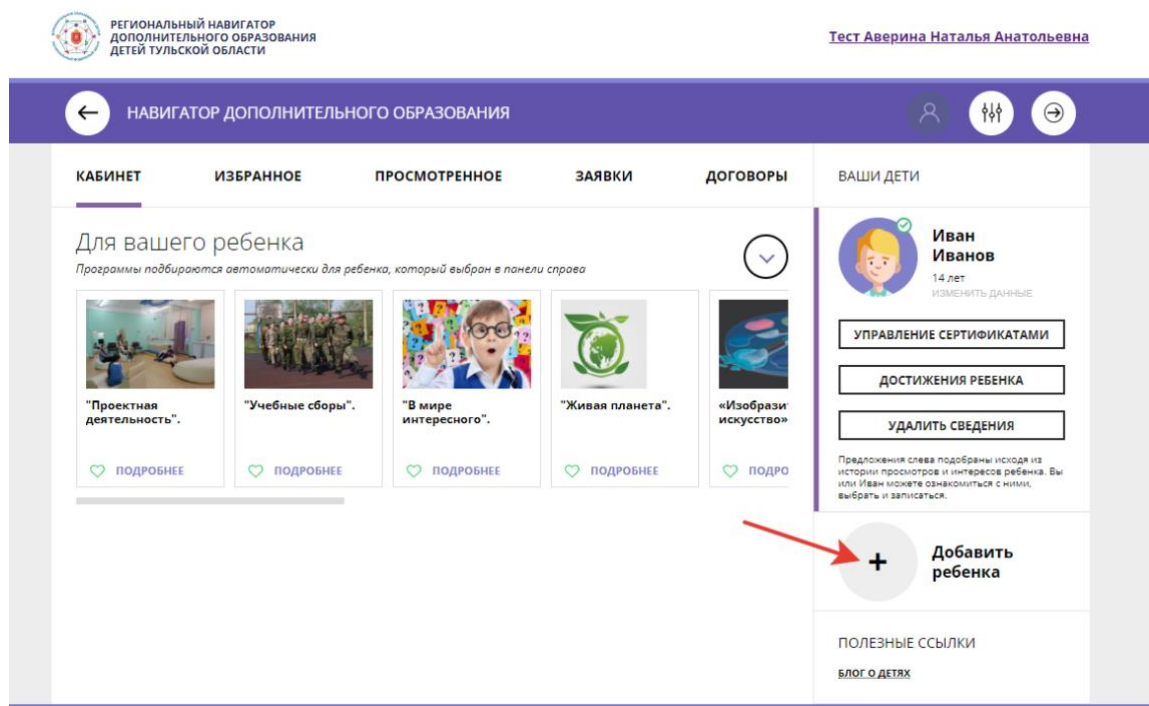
РЕГИОНАЛЬНЫЙ НАВИГАТОР ДОПОЛНИТЕЛЬНОГО ОБРАЗОВАНИЯ ДЕТЕЙ ТУЛЬСКОЙ ОБЛАСТИ

Тест Аверина Наталья Анатольевна

НАВИГАТОР ДОПОЛНИТЕЛЬНОГО ОБРАЗОВАНИЯ

КАБИНЕТ ИЗБРАННОЕ ПРОСМОТРЕННОЕ ЗАЯВКИ ДОГОВОРЫ

ВАШИ ДЕТИ

Для вашего ребенка
Программы подбираются автоматически для ребенка, который выбран в панели справа

"Проектная деятельность".
ПОДРОБНЕЕ

"Учебные сборы".
ПОДРОБНЕЕ

"В мире интересного".
ПОДРОБНЕЕ

"Живая планета".
ПОДРОБНЕЕ

«Изобрази искусство»
ПОДРО

Иван Иванов
14 лет
ИЗМЕНИТЬ ДАННЫЕ

УПРАВЛЕНИЕ СЕРТИФИКАТАМИ
ДОСТИЖЕНИЯ РЕБЕНКА
УДАЛИТЬ СВЕДЕНИЯ

Предложения слева подобраны исходя из истории просмотров и интересов ребенка. Вы или Иван можете ознакомиться с ними, выбрать и записаться.

+ Добавить ребенка

ПОЛЕЗНЫЕ ССЫЛКИ
БЛОГ О ДЕТЯХ